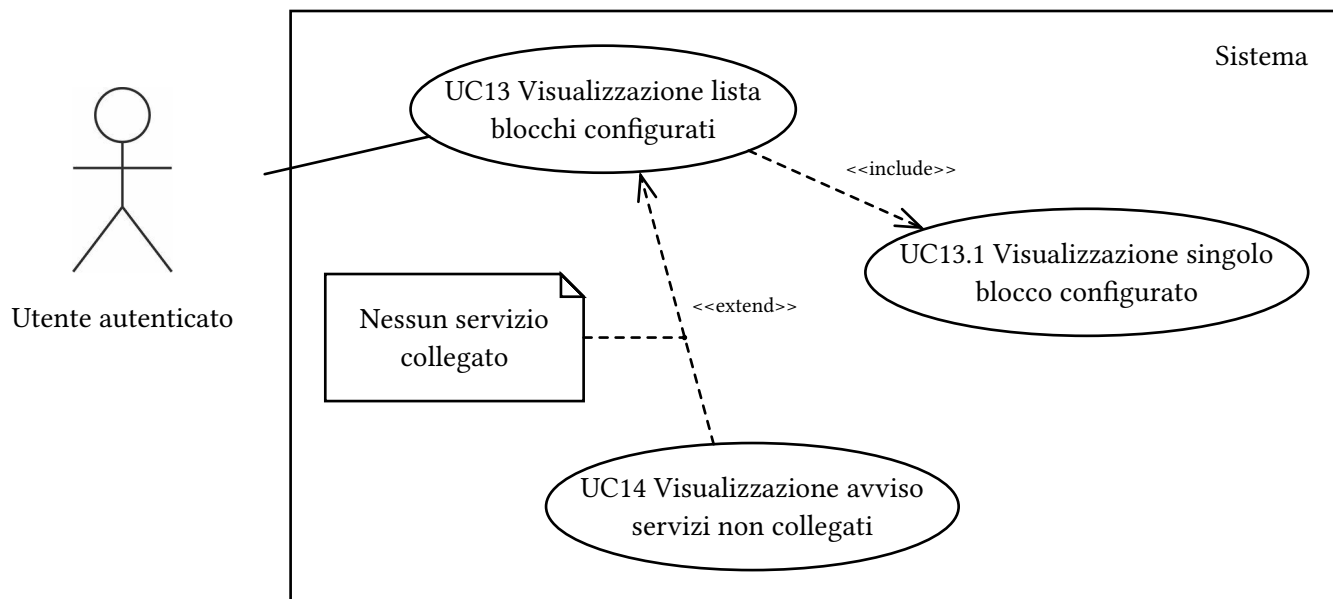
Sistema

UC13 Visualizzazione lista blocchi configurati

<<include>>

UC13.1 Visualizzazione singolo blocco configurato

Utente autenticato

Nessun servizio collegato

<<extend>>

UC14 Visualizzazione avviso servizi non collegati